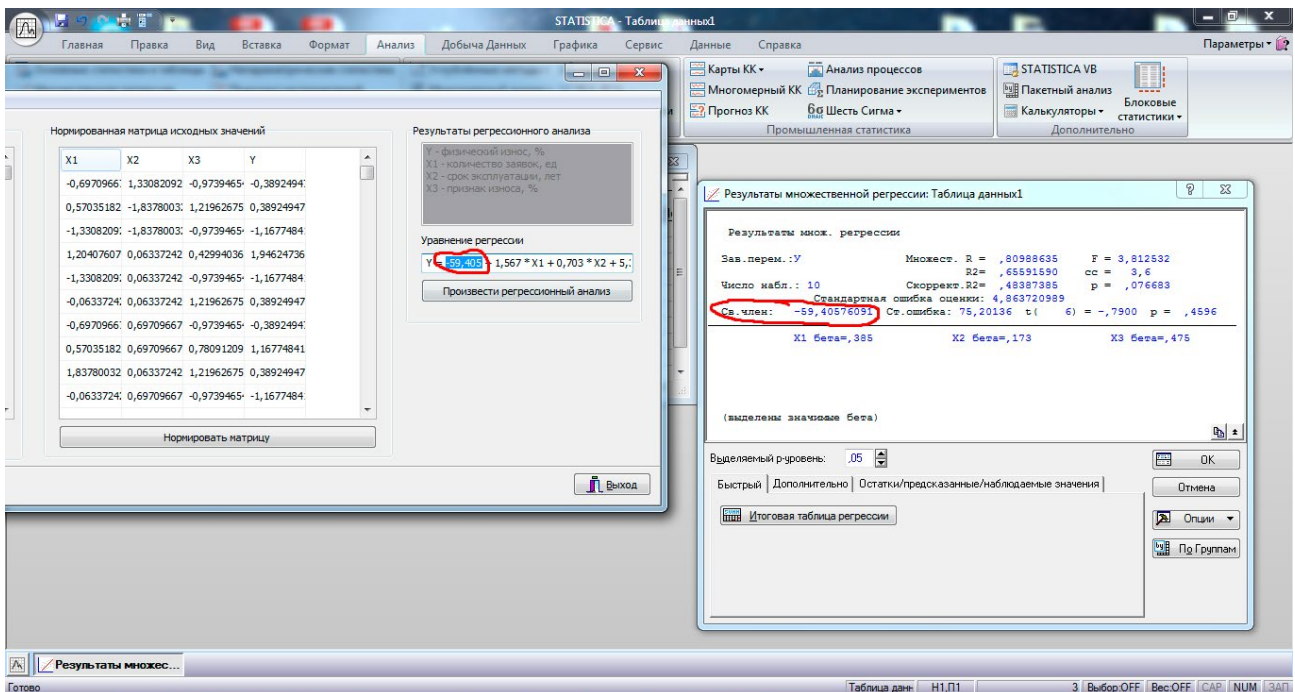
STATISTICA - Таблица данных1

Главная Правка Вид Вставка Формат Анализ Добыча Данных Графика Сервис Данные Справка Параметры

Карты КК Анализ процессов STATISTICA VB
Многомерный КК Планирование экспериментов Пакетный анализ
Прогноз КК Шесть Сигма Калькуляторы Блоковые статистики
Промышленная статистика Дополнительно

Нормированная матрица исходных значений

| X1 | X2 | X3 | Y |
|---|---|---|---|
| -0,6970966 | 1,33082092 | -0,9739465 | -0,3892494 |
| 0,57035182 | -1,8378003 | 1,21962675 | 0,38924947 |
| -1,3308209 | -1,8378003 | -0,9739465 | -1,1677484 |
| 1,20407607 | 0,06337242 | 0,42994036 | 1,94624736 |
| -1,3308209 | 0,06337242 | -0,9739465 | -1,1677484 |
| -0,0633724 | 0,06337242 | 1,21962675 | 0,38924947 |
| -0,6970966 | 0,69709667 | -0,9739465 | -0,3892494 |
| 0,57035182 | 0,69709667 | 0,78091209 | 1,16774841 |
| 1,83780032 | 0,06337242 | 1,21962675 | 0,38924947 |
| -0,0633724 | 0,69709667 | -0,9739465 | -1,1677484 |

Нормировать матрицу

Результаты регрессионного анализа

Y - физический износ, %
X1 - количество заявок, ед
X2 - срок эксплуатации, лет
X3 - признак износа, %

Уравнение регрессии

Y = -59,405 + 1,567 * X1 + 0,703 * X2 + 5,

Произвести регрессионный анализ

Выход

Результаты множественной регрессии: Таблица данных1

Результаты множ. регрессии

Зав.перем.:Y Множест. R = ,80988635 F = 3,812532
R2= ,65591590 cc = 3,6
Число набл.: 10 Скоррект.R2= ,48387385 p = ,076683
Стандартная ошибка оценки: 4,863720989
Св.член: -59,40576091 Ст.ошибка: 75,20136 t( 6) = -,7900 p = ,4596

X1 бета=,385 X2 бета=,173 X3 бета=,475

(выделены значимые бета)

Выделяемый р-уровень: ,05

OK
Отмена

Быстрый Дополнительно Остатки/предсказанные/наблюдаемые значения

Итоговая таблица регрессии

Опции
По Группам

Результаты множес...

Готово Таблица данн H1,П1 3 Выбор:OFF Вес:OFF CAP NUM ЗАП